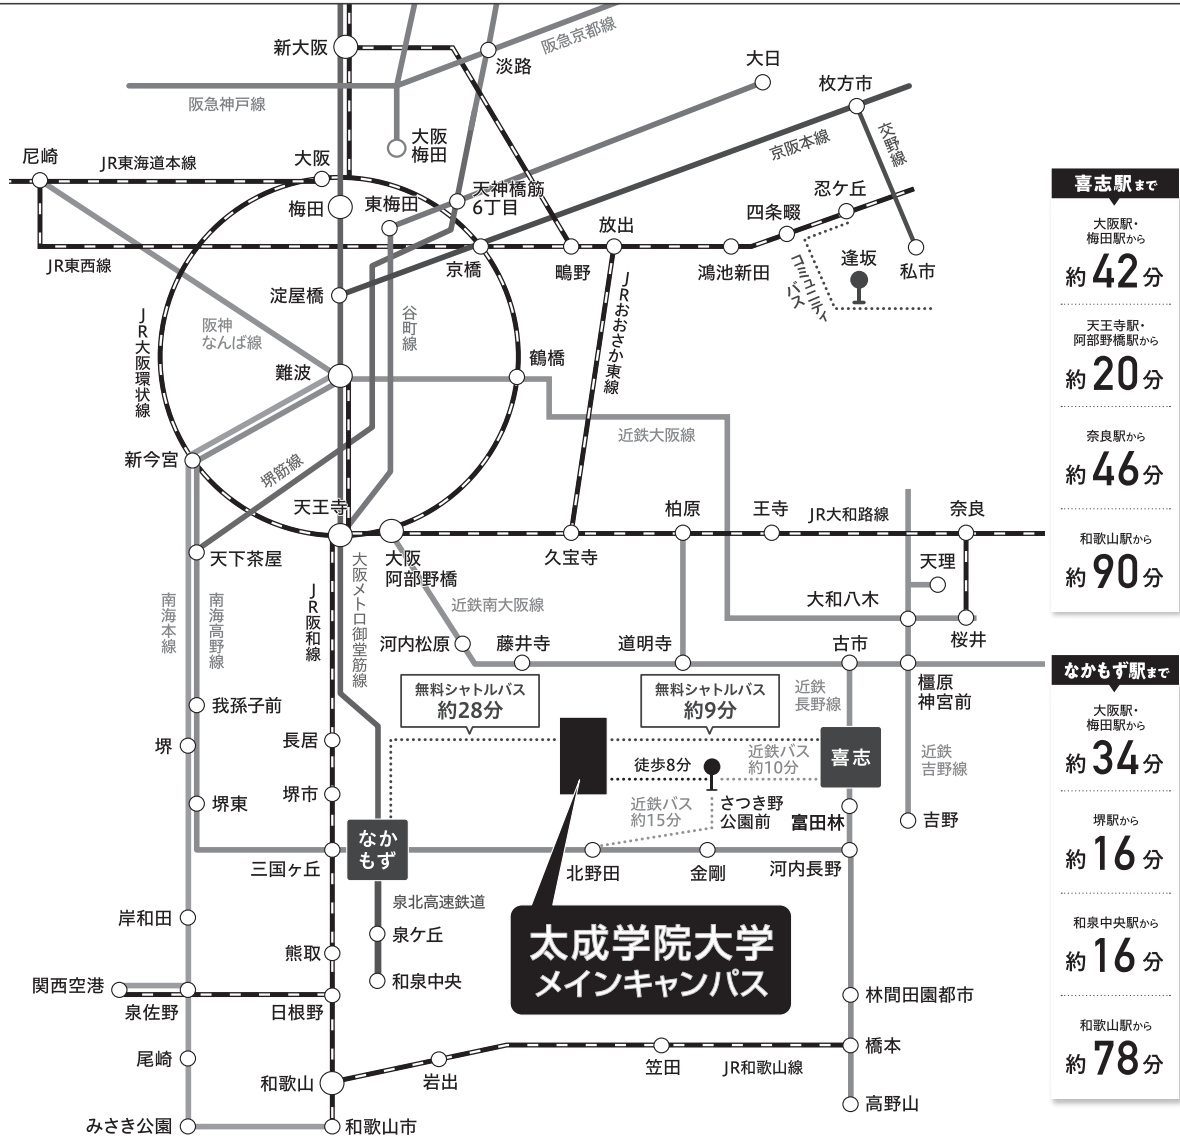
新大阪
阪急京都線
淡路
大日
枚方市
阪急神戸線
大阪梅田
交野線
京阪本線
尼崎
JR東海道本線
大阪
天神橋筋6丁目
忍ケ丘
梅田
東梅田
四条畷
放出
逢坂
私市
JR東西線
京橋
鴫野
鴻池新田
コミュニティバス
淀屋橋
JRおおさか東線
谷町線
阪神なんば線
JR大阪環状線
難波
鶴橋
近鉄大阪線
新今宮
堺筋線
天王寺
柏原
王寺
JR大和路線
奈良
久宝寺
天下茶屋
大阪阿部野橋
天理
大阪メトロ御堂筋線
近鉄南大阪線
大和八木
南海本線
南海高野線
JR阪和線
河内松原
藤井寺
道明寺
古市
桜井
近鉄長野線
橿原神宮前
無料シャトルバス
約28分
無料シャトルバス
約9分
我孫子前
長居
近鉄バス
約10分
喜志
徒歩8分
近鉄吉野線
堺
堺東
堺市
近鉄バス
約15分
さつき野公園前
富田林
吉野
なかもず
三国ヶ丘
北野田
金剛
河内長野
泉北高速鉄道
岸和田
泉ケ丘
太成学院大学
メインキャンパス
熊取
和泉中央
関西空港
林間田園都市
泉佐野
日根野
橋本
尾崎
笠田
JR和歌山線
和歌山
岩出
高野山
みさき公園
和歌山市

喜志駅まで
大阪駅・梅田駅から
約42分
天王寺駅・阿部野橋駅から
約20分
奈良駅から
約46分
和歌山駅から
約90分

なかもず駅まで
大阪駅・梅田駅から
約34分
堺駅から
約16分
和泉中央駅から
約16分
和歌山駅から
約78分